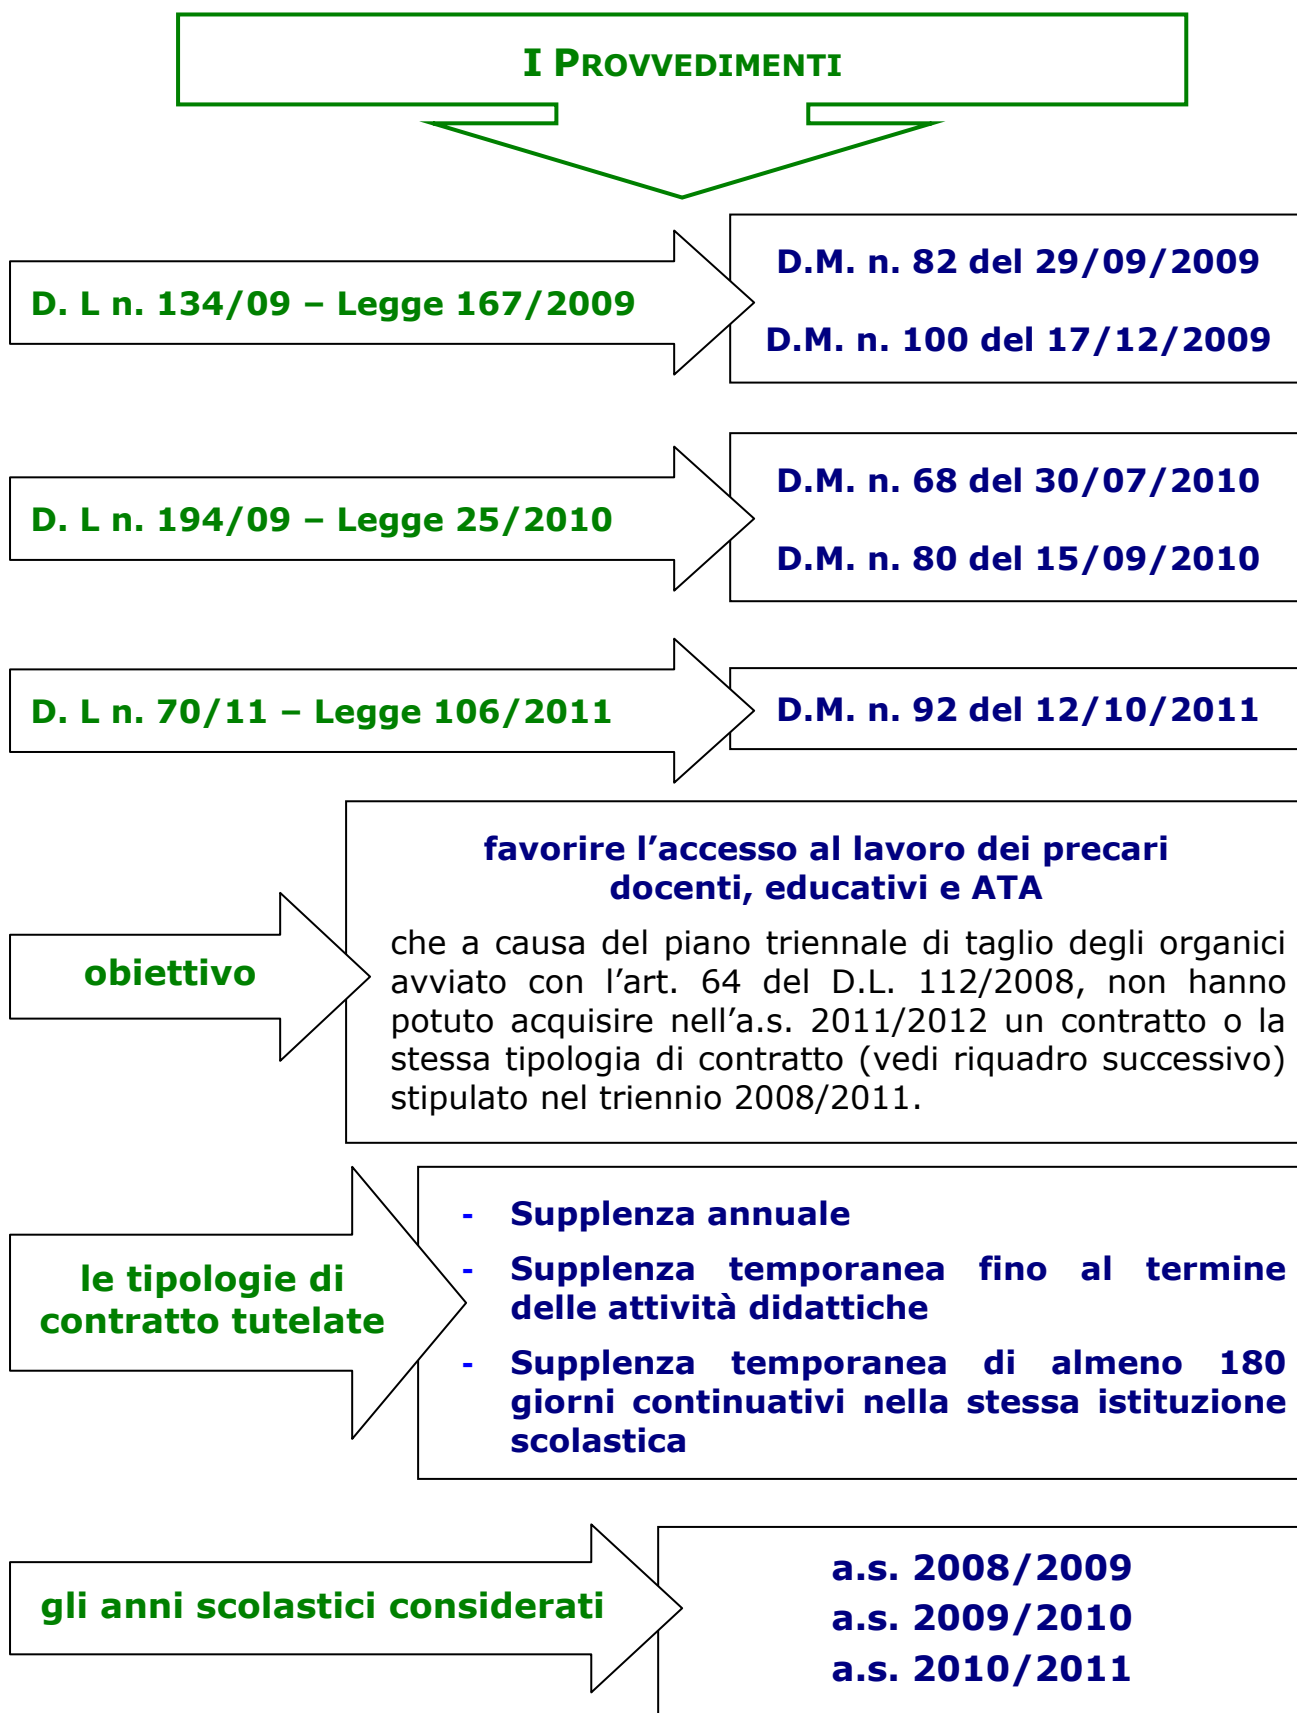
I PROVVEDIMENTI

D. L n. 134/09 – Legge 167/2009

D.M. n. 82 del 29/09/2009

D.M. n. 100 del 17/12/2009

D. L n. 194/09 – Legge 25/2010

D.M. n. 68 del 30/07/2010

D.M. n. 80 del 15/09/2010

D. L n. 70/11 – Legge 106/2011

D.M. n. 92 del 12/10/2011

obiettivo

favorire l'accesso al lavoro dei precari docenti, educativi e ATA

che a causa del piano triennale di taglio degli organici avviato con l'art. 64 del D.L. 112/2008, non hanno potuto acquisire nell'a.s. 2011/2012 un contratto o la stessa tipologia di contratto (vedi riquadro successivo) stipulato nel triennio 2008/2011.

le tipologie di contratto tutelate

- Supplenza annuale
- Supplenza temporanea fino al termine delle attività didattiche
- Supplenza temporanea di almeno 180 giorni continuativi nella stessa istituzione scolastica

gli anni scolastici considerati

a.s. 2008/2009
a.s. 2009/2010
a.s. 2010/2011